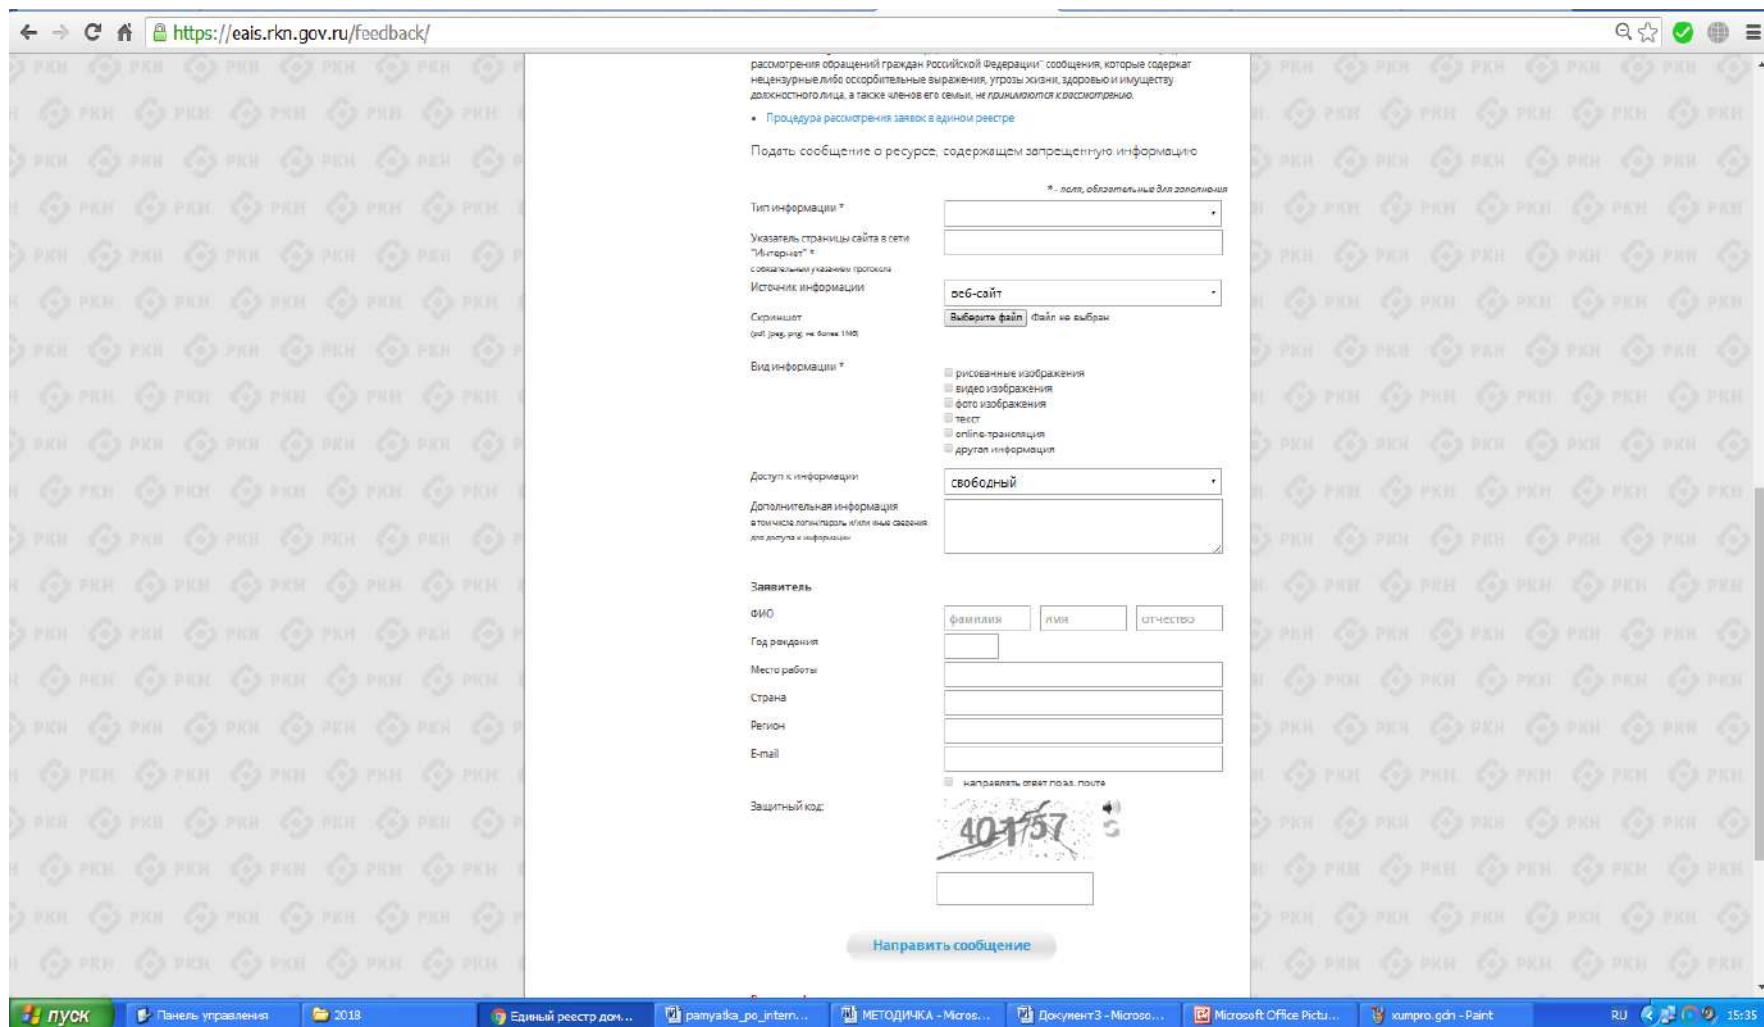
https://eais.rkn.gov.ru/feedback/

рассмотрения обращений граждан Российской Федерации" сообщения, которые содержат нецензурные либо оскорбительные выражения, угрозы жизни, здоровью и имуществу должностного лица, а также членов его семьи, не принимаются к рассмотрению.

• Процедура рассмотрения заявок в едином реестре

Подать сообщение о ресурсе, содержащем запрещенную информацию

* - поля, обязательные для заполнения

Тип информации *

Указатель страницы сайта в сети "Интернет" *
с обязательным указанием протокола

Источник информации
веб-сайт

Скриншот
(gif, jpeg, png) не более 1Мб)
Выберите файл Файл не выбран

Вид информации *
рисованные изображения
видео изображения
фото изображения
текст
online-трансляция
другая информация

Доступ к информации
свободный

Дополнительная информация
в том числе логин/пароль и/или иные сведения для доступа к информации

Заявитель

ФИО
фамилия
имя
отчество

Год рождения

Место работы

Страна

Регион

E-mail

направлять ответ по эл. почте

Защитный код:
401757

Направить сообщение

пуск
Панель управления
2018
Единый реестр дом...
pamyatka_po_intern...
МЕТОДИЧКА - Micros...
Документ3 - Microso...
Microsoft Office Pictu...
хитрго.gdn - Paint
RU
15:35